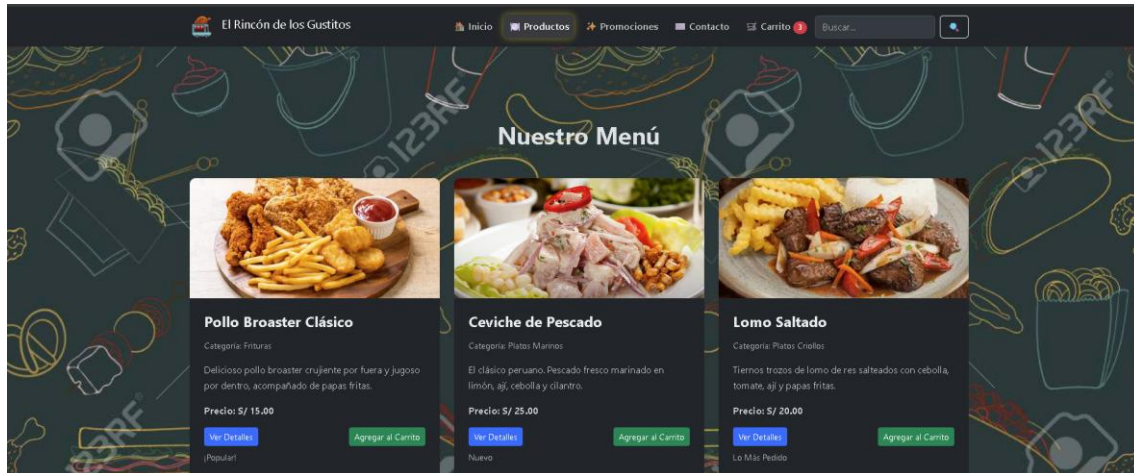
El Rincón de los Gustitos

Inicio Productos Promociones Contacto Carrito 3 Buscar...

123RF 123RF 123RF 123RF

Nuestro Menú

Pollo Broaster Clásico

Categoría: Frituras

Delicioso pollo broaster crujiente por fuera y jugoso por dentro, acompañado de papas fritas.

Precio: S/ 15.00

Ver Detalles

Agregar al Carrito

¡Popular!

Ceviche de Pescado

Categoría: Platos Marinos

El clásico peruano. Pescado fresco marinado en limón, ají, cebolla y cilantro.

Precio: S/ 25.00

Ver Detalles

Agregar al Carrito

Nuevo

Lomo Saltado

Categoría: Platos Criollos

Tiernos trozos de lomo de res salteados con cebolla, tomate, ají y papas fritas.

Precio: S/ 20.00

Ver Detalles

Agregar al Carrito

Lo Más Pedido